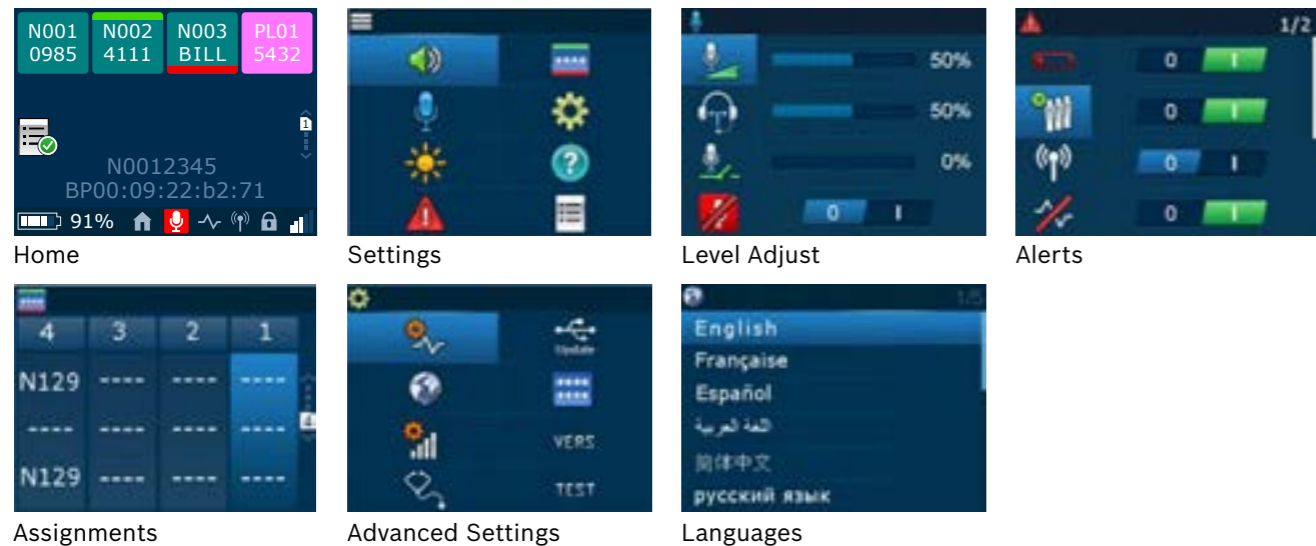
N001
0985

N002
4111

N003
BILL

PL01
5432

1

N0012345
BP00:09:22:b2:71

91%

Home

Settings

50%

50%

0%

0

Level Adjust

1/2

0

0

0

0

Alerts

4 3 2 1

| 4 | 3 | 2 | 1 |
|---|---|---|---|
| N129 | ---- | ---- | ---- |
| ---- | ---- | ---- | ---- |
| N129 | ---- | ---- | ---- |

Assignments

Update

VERS

TEST

Advanced Settings

1/5

English
Française
Español
اللغة العربية
简体中文
русский язык

Languages